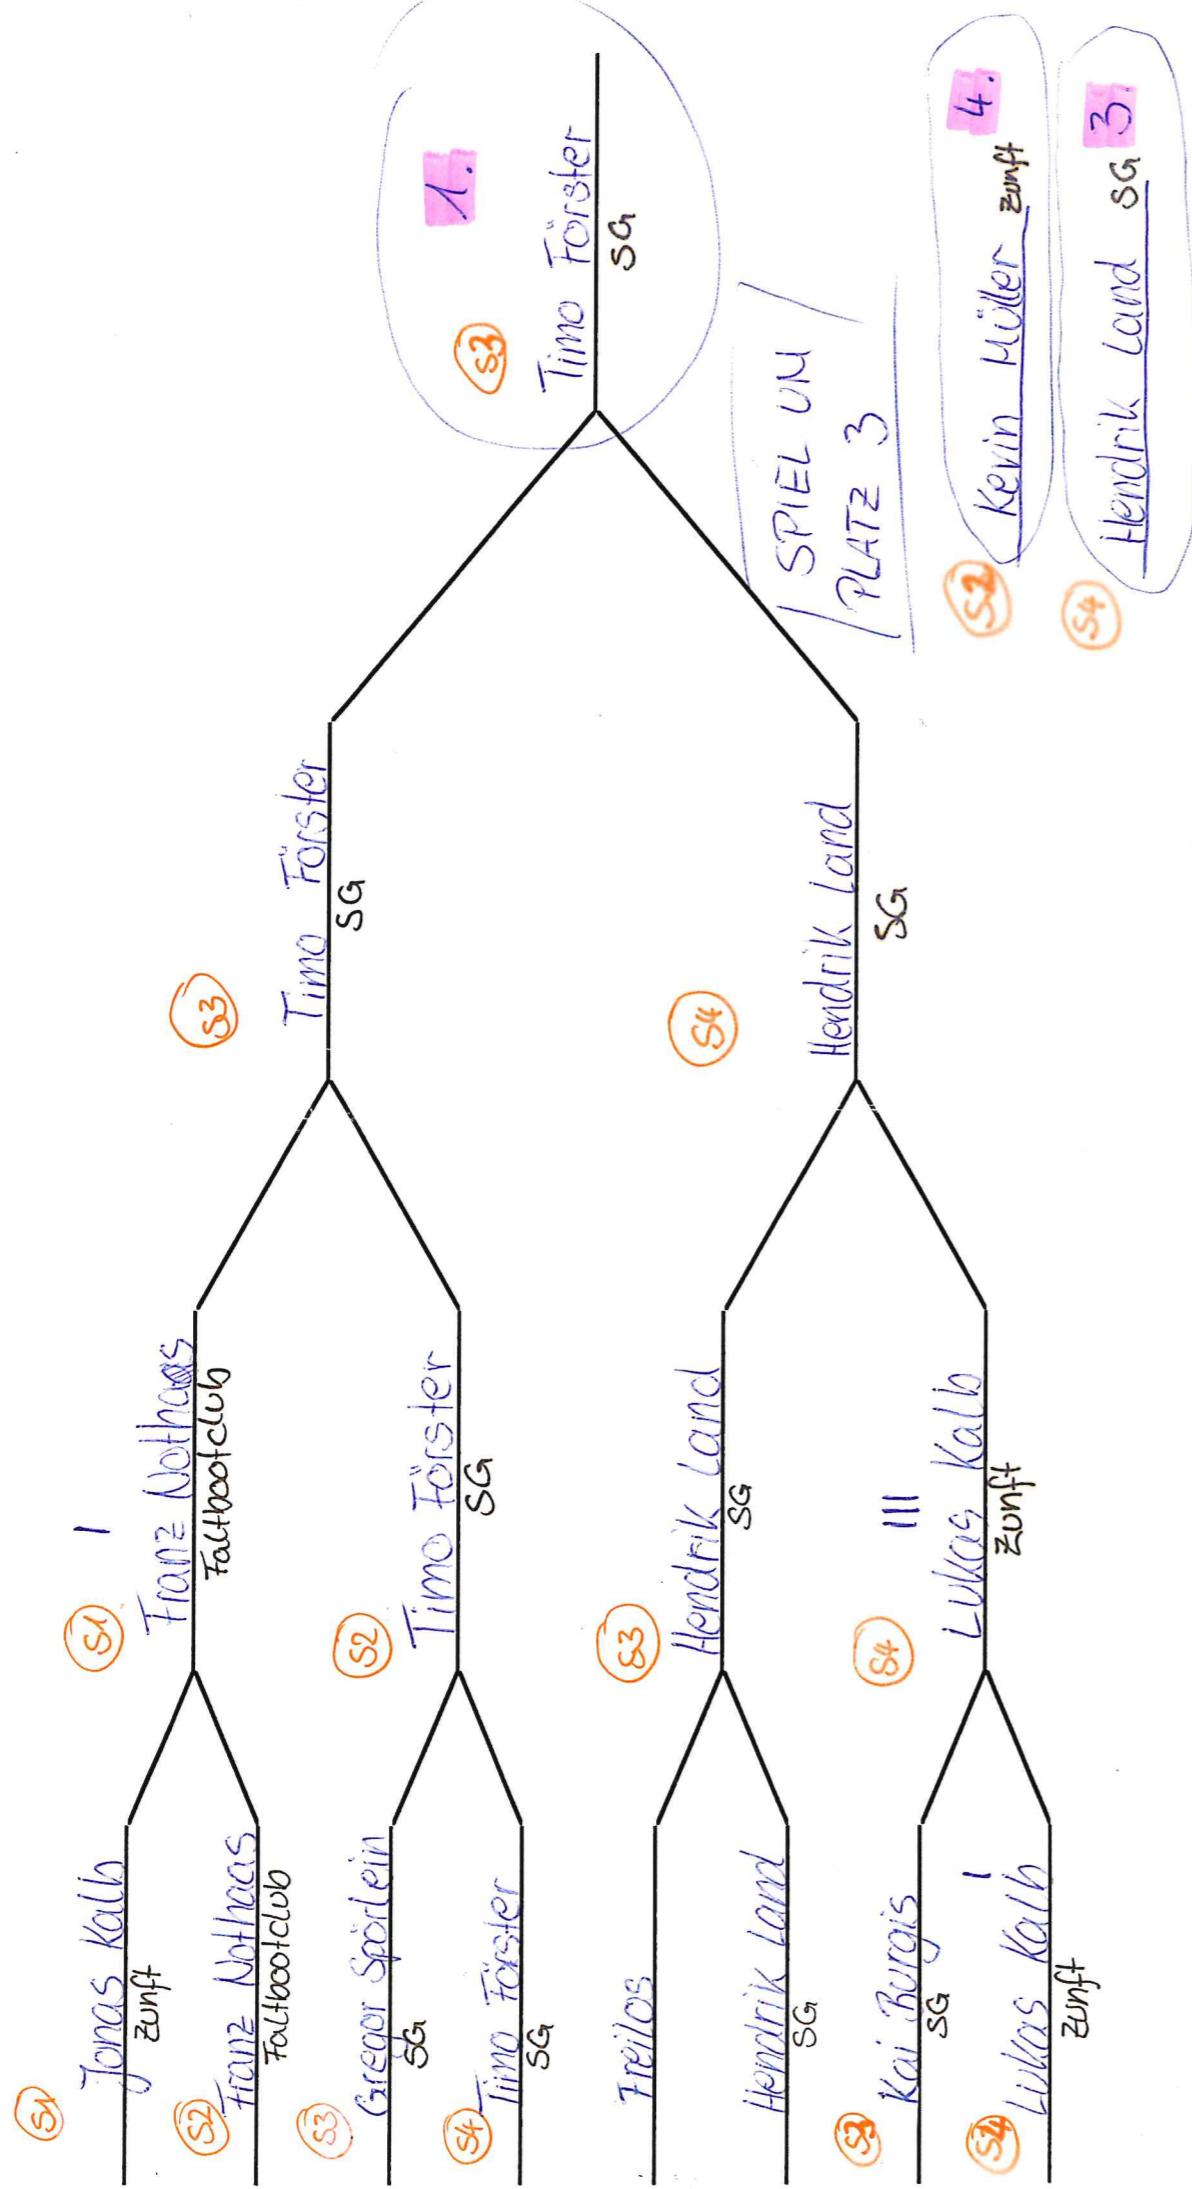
S1 Jonas Kalb
Zunft

S2 Franz Nothaas
Faltbootclub

S3 Gregor Spörlein
SG

S4 Timo Förster
SG

Freilos

Hendrik Land
SG

S3 Kai Burgis
SG

S4 Lukas Kalb
Zunft

S1 Franz Nothaas
Faltbootclub

S2 Timo Förster
SG

S3 Hendrik Land
SG

S4 Lukas Kalb
Zunft

S3 Timo Förster
SG

S4 Hendrik Land
SG

S3 Timo Förster
SG

1.

SPIEL UM PLATZ 3

S2 Kevin Müller Zunft 4.

S4 Hendrik Land SG 3.